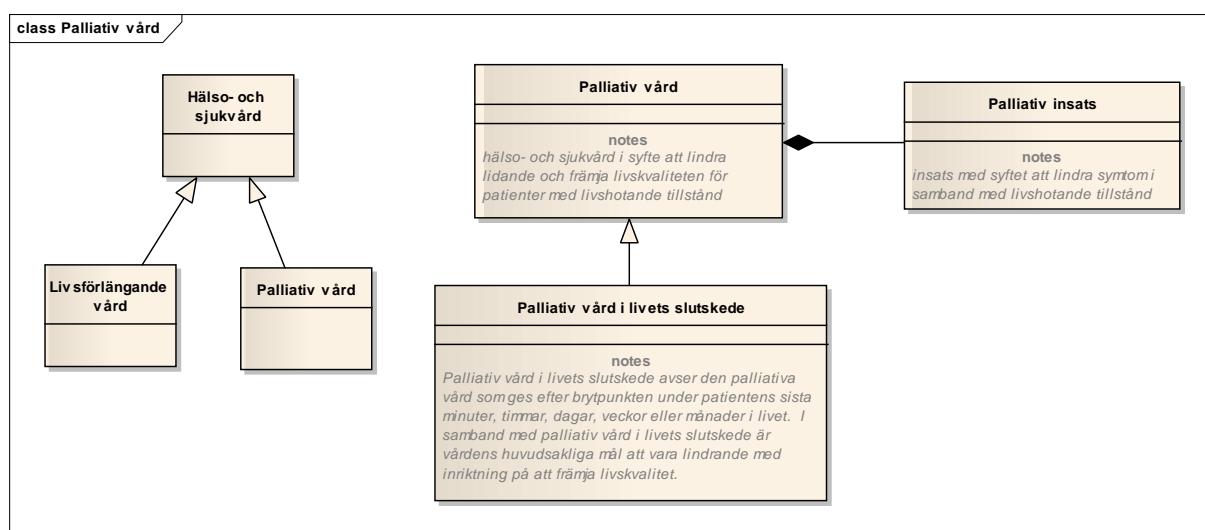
class Palliativ vård

Hälso- och sjukvård

Livsförlängande vård

Palliativ vård

Palliativ vård

notes
hälso- och sjukvård i syfte att lindra lidande och främja livskvaliteten för patienter med livshotande tillstånd

Palliativ insats

notes
insats med syftet att lindra symtom i samband med livshotande tillstånd

Palliativ vård i livets slutskede

notes
Palliativ vård i livets slutskede avser den palliativa vård som ges efter brytpunkten under patientens sista minuter, timmar, dagar, veckor eller månader i livet. I samband med palliativ vård i livets slutskede är vårdens huvudsakliga mål att vara lindrande med inriktning på att främja livskvalitet.